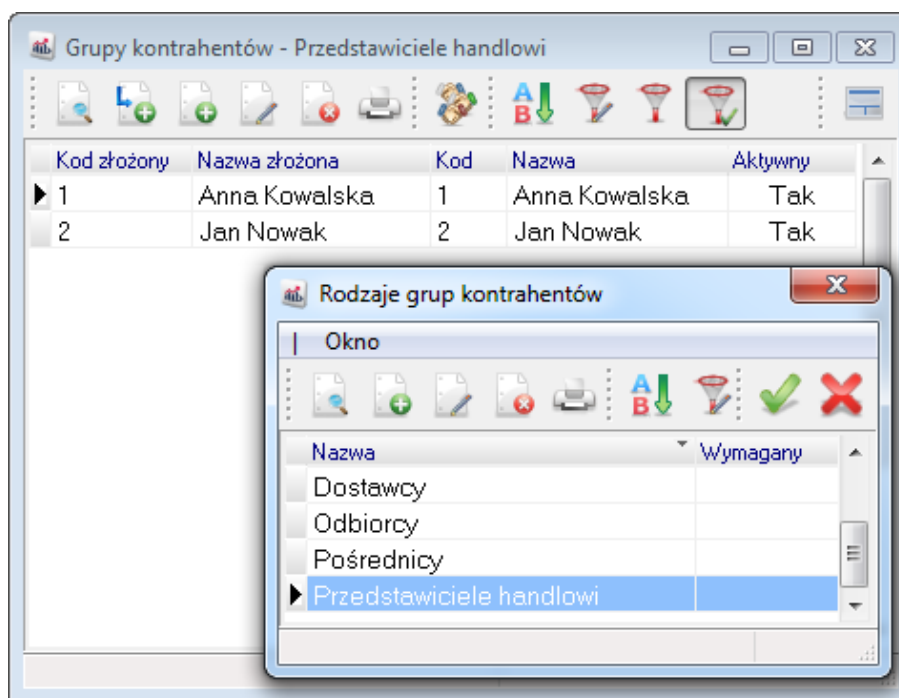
Grupy kontrahentów - Przedstawiciele handlowi

| Kod złożony | Nazwa złożona | Kod | Nazwa | Aktywny |
|---|---|---|---|---|
| 1 | Anna Kowalska | 1 | Anna Kowalska | Tak |
| 2 | Jan Nowak | 2 | Jan Nowak | Tak |

Rodzaje grup kontrahentów

Okno

| Nazwa | Wymagany |
|---|---|
| Dostawcy | |
| Odbiorcy | |
| Pośrednicy | |
| Przedstawiciele handlowi | |